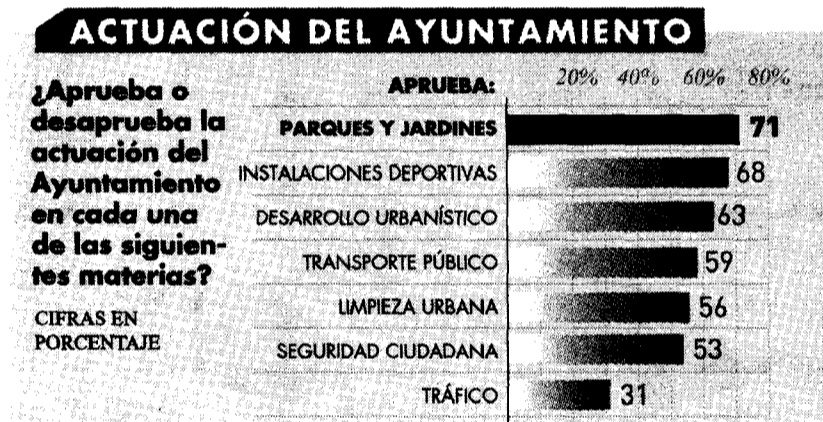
ACTUACIÓN DEL AYUNTAMIENTO

¿Aprueba o desaprueba la actuación del Ayuntamiento en cada una de las siguientes materias?

CIFRAS EN PORCENTAJE

APRUEBA: 20% 40% 60% 80%

| | |
|---|---|
| PARQUES Y JARDINES | 71 |
| INSTALACIONES DEPORTIVAS | 68 |
| DESARROLLO URBANÍSTICO | 63 |
| TRANSPORTE PÚBLICO | 59 |
| LIMPIEZA URBANA | 56 |
| SEGURIDAD CIUDADANA | 53 |
| TRÁFICO | 31 |